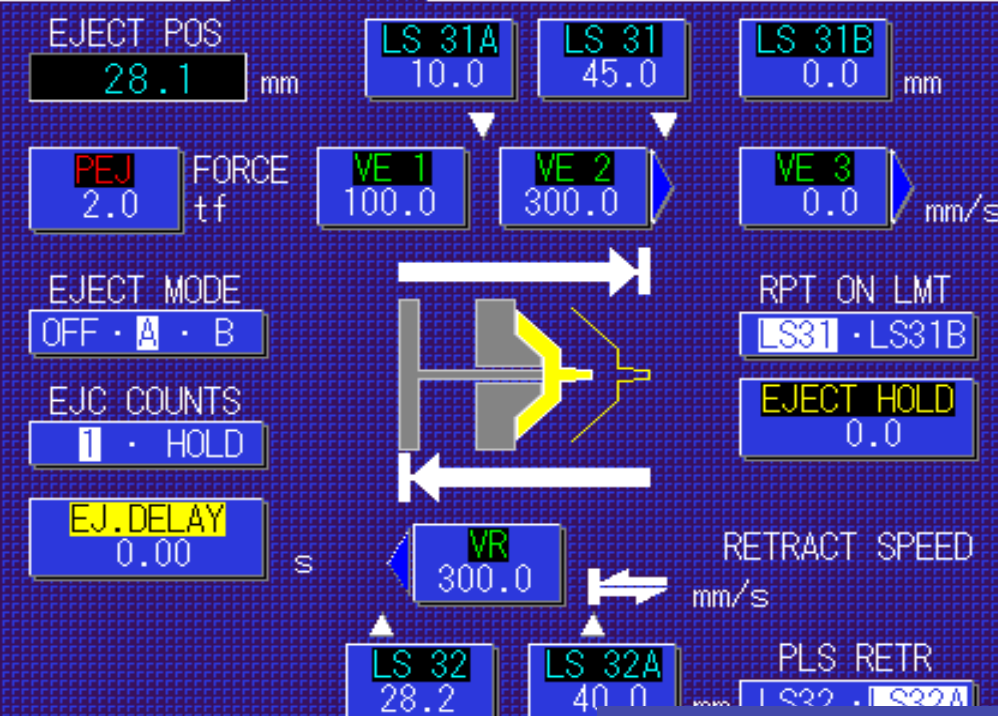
EJECT POS
28.1 mm

LS 31A
10.0

LS 31
45.0

LS 31B
0.0 mm

PEJ
2.0
FORCE
tf

VE 1
100.0

VE 2
300.0

VE 3
0.0 mm/s

EJECT MODE
OFF · A · B

RPT ON LMT
LS31 · LS31B

EJC COUNTS
1 · HOLD

EJECT HOLD
0.0

EJ.DELAY
0.00
s

VR
300.0

RETRACT SPEED
mm/s

LS 32
28.2

LS 32A
40.0 mm

PLS RETR
LS32 · LS32A